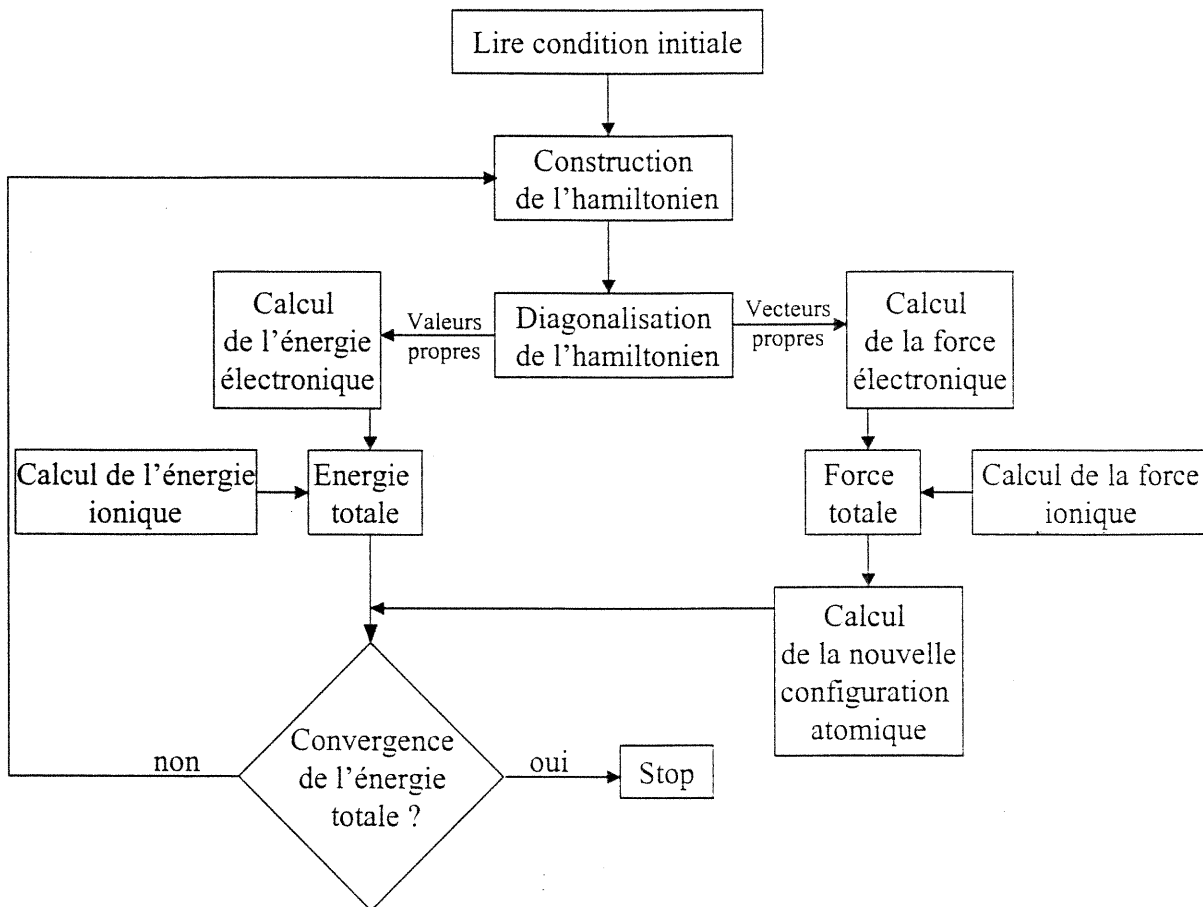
Lire condition initiale

Construction de l'hamiltonien

Calcul de l'énergie électronique

Valeurs propres

Diagonalisation de l'hamiltonien

Vecteurs propres

Calcul de la force électronique

Calcul de l'énergie ionique

Energie totale

Force totale

Calcul de la force ionique

Calcul de la nouvelle configuration atomique

non

Convergence de l'énergie totale ?

oui

Stop